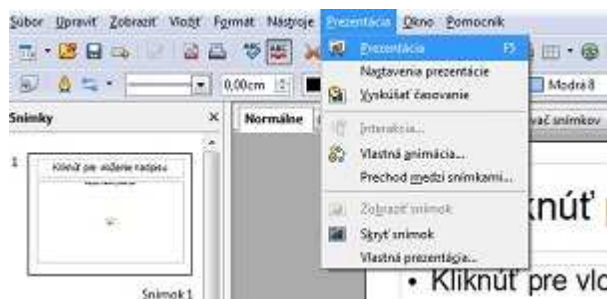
Súbor Upraviť Zobraziť Vložiť Formát Nástroje Prezentácia Okno Pomocník

0,00cm

Modrá 8

Snímky

Normálne

vač snímkov

1

Kliknite pre vloženie nadpisu

Snímok 1

Prezentácia F5
Nastavenia prezentácie
Vyskúšať časovanie
Interakcia...
Vlastná animácia...
Prechod medzi snímkami...
Zobraziť snímok
Skryť snímok
Vlastná prezentácia...

knúť

• Kliknúť pre vlo